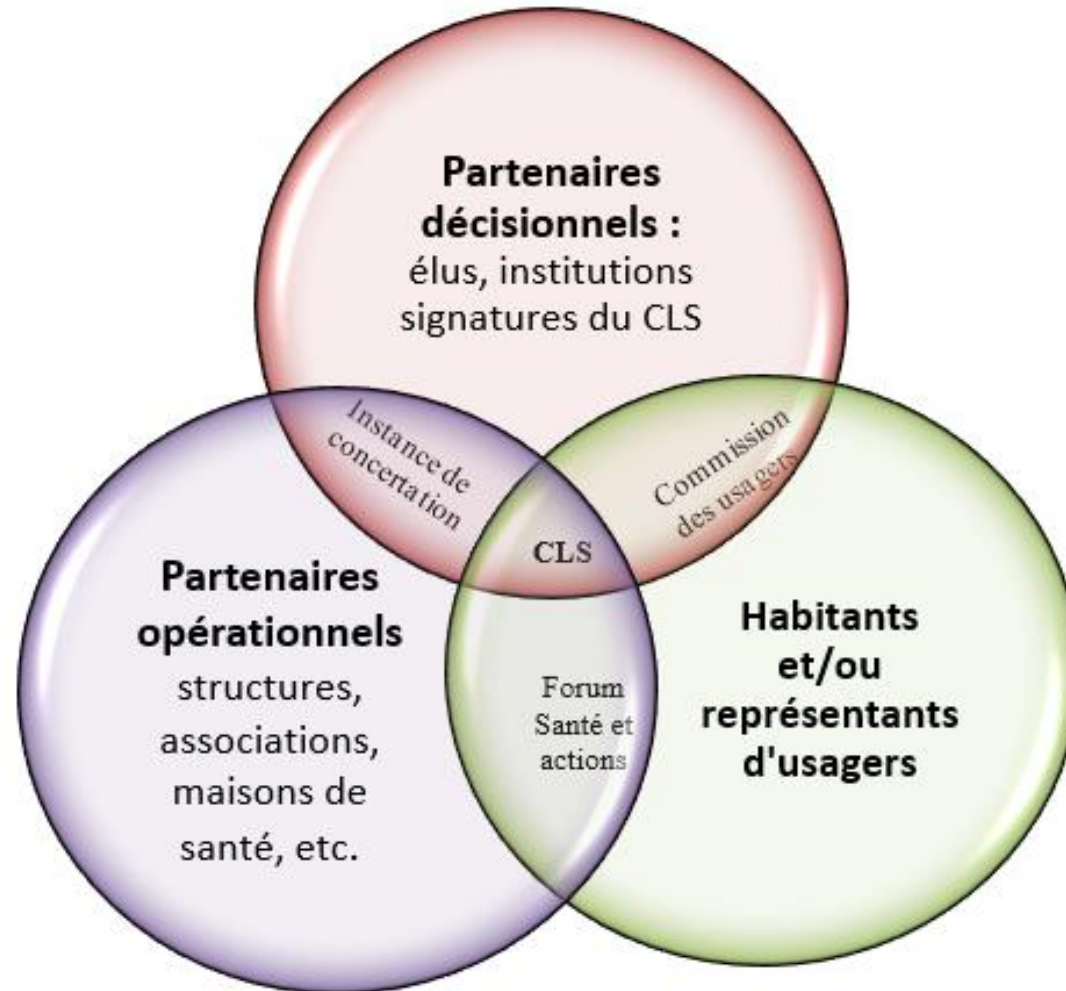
Partenaires décisionnels :
élus, institutions signatures du CLS

Instance de concertation

Commission des usagers

CLS

Partenaires opérationnels
structures, associations, maisons de santé, etc.

Forum Santé et actions

Habitants et/ou représentants d'usagers